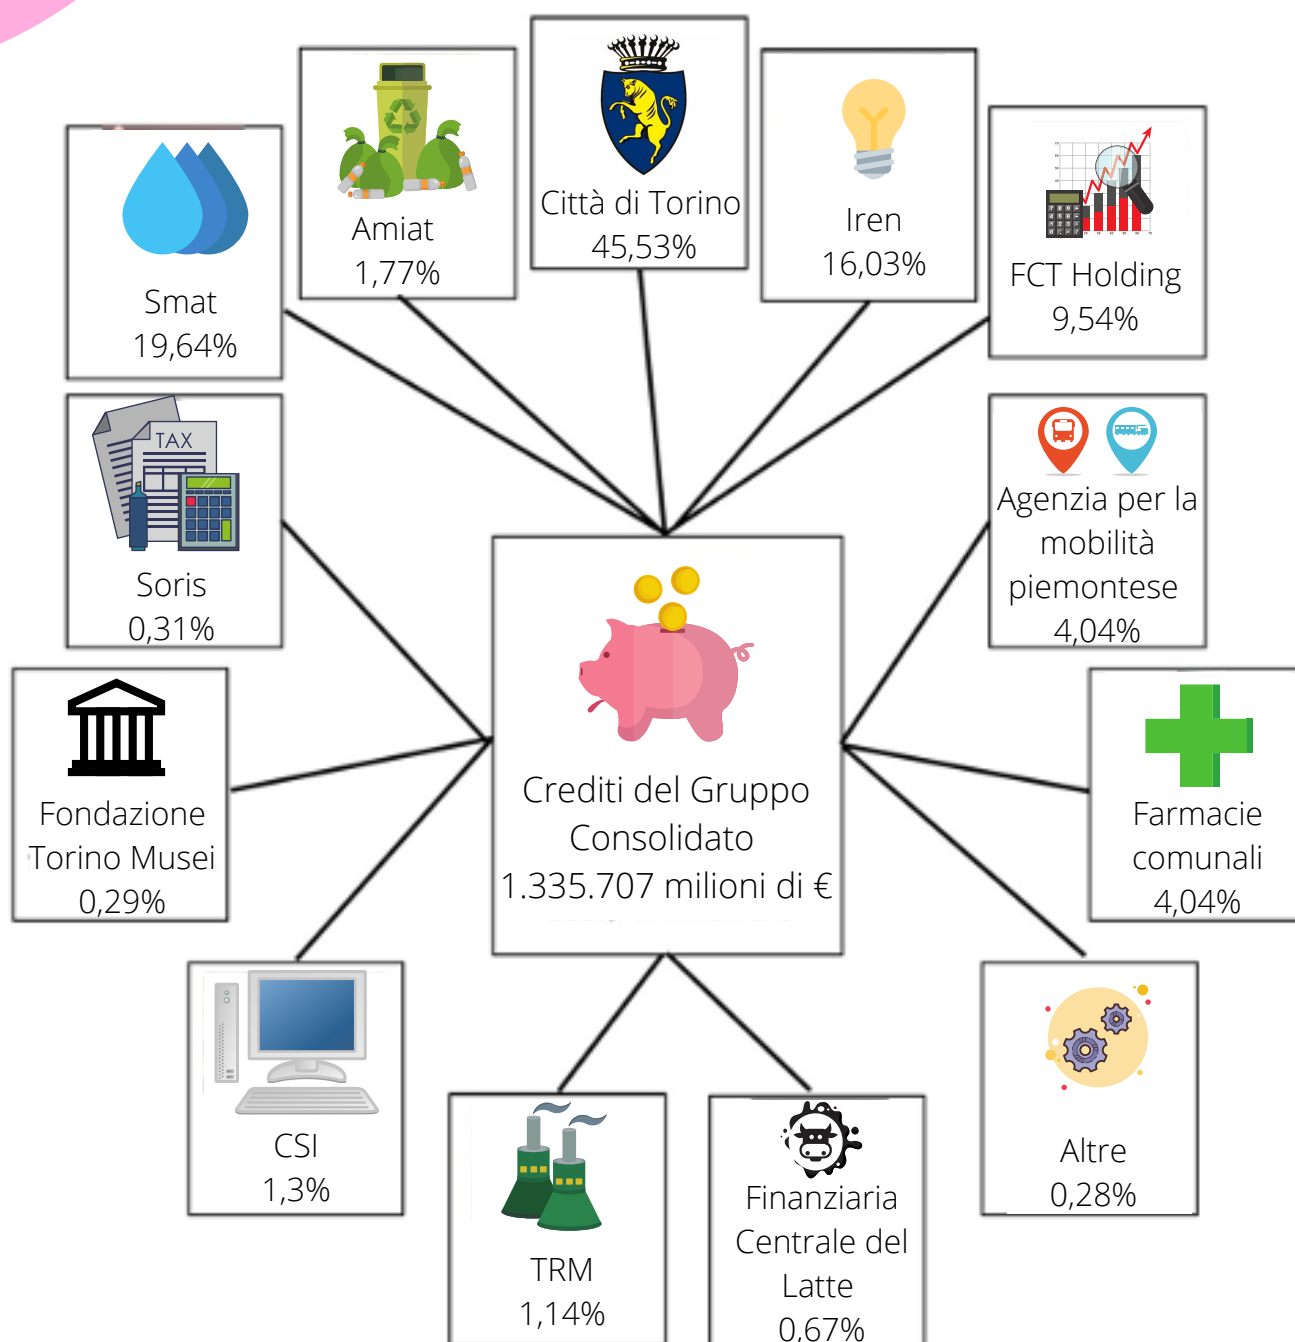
Smat
19,64%

Amiat
1,77%

Città di Torino
45,53%

Iren
16,03%

FCT Holding
9,54%

TAX

Soris
0,31%

Agenzia per la mobilità piemontese
4,04%

Crediti del Gruppo Consolidato
1.335.707 milioni di €

Fondazione Torino Musei
0,29%

Farmacie comunali
4,04%

CSI
1,3%

TRM
1,14%

Finanziaria Centrale del Latte
0,67%

Altre
0,28%